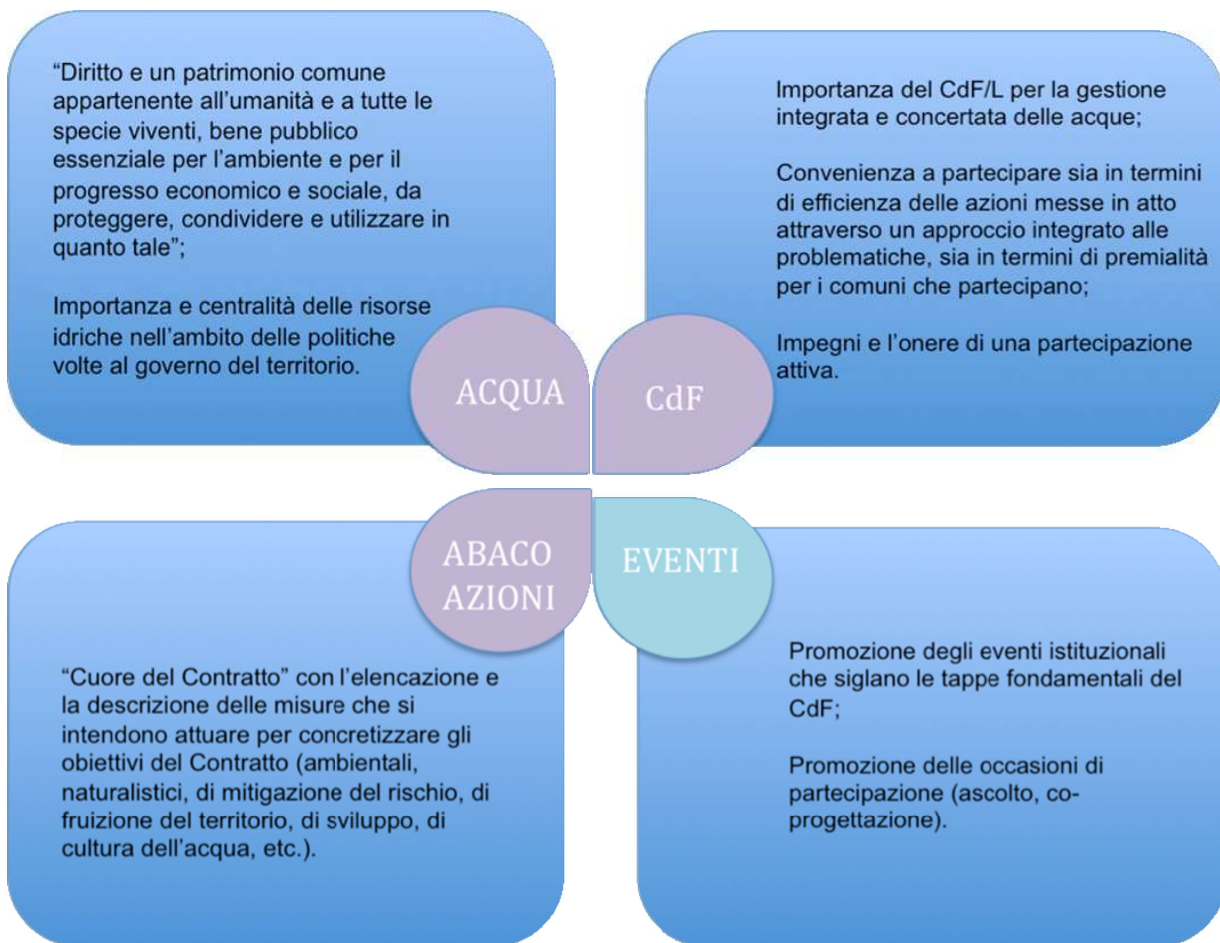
"Diritto e un patrimonio comune appartenente all'umanità e a tutte le specie viventi, bene pubblico essenziale per l'ambiente e per il progresso economico e sociale, da proteggere, condividere e utilizzare in quanto tale";

Importanza e centralità delle risorse idriche nell'ambito delle politiche volte al governo del territorio.

Importanza del CdF/L per la gestione integrata e concertata delle acque;

Convenienza a partecipare sia in termini di efficienza delle azioni messe in atto attraverso un approccio integrato alle problematiche, sia in termini di premialità per i comuni che partecipano;

Impegni e l'onere di una partecipazione attiva.

ACQUA

CdF

ABACO AZIONI

EVENTI

"Cuore del Contratto" con l'elencazione e la descrizione delle misure che si intendono attuare per concretizzare gli obiettivi del Contratto (ambientali, naturalistici, di mitigazione del rischio, di fruizione del territorio, di sviluppo, di cultura dell'acqua, etc.).

Promozione degli eventi istituzionali che siglano le tappe fondamentali del CdF;

Promozione delle occasioni di partecipazione (ascolto, co-progettazione).